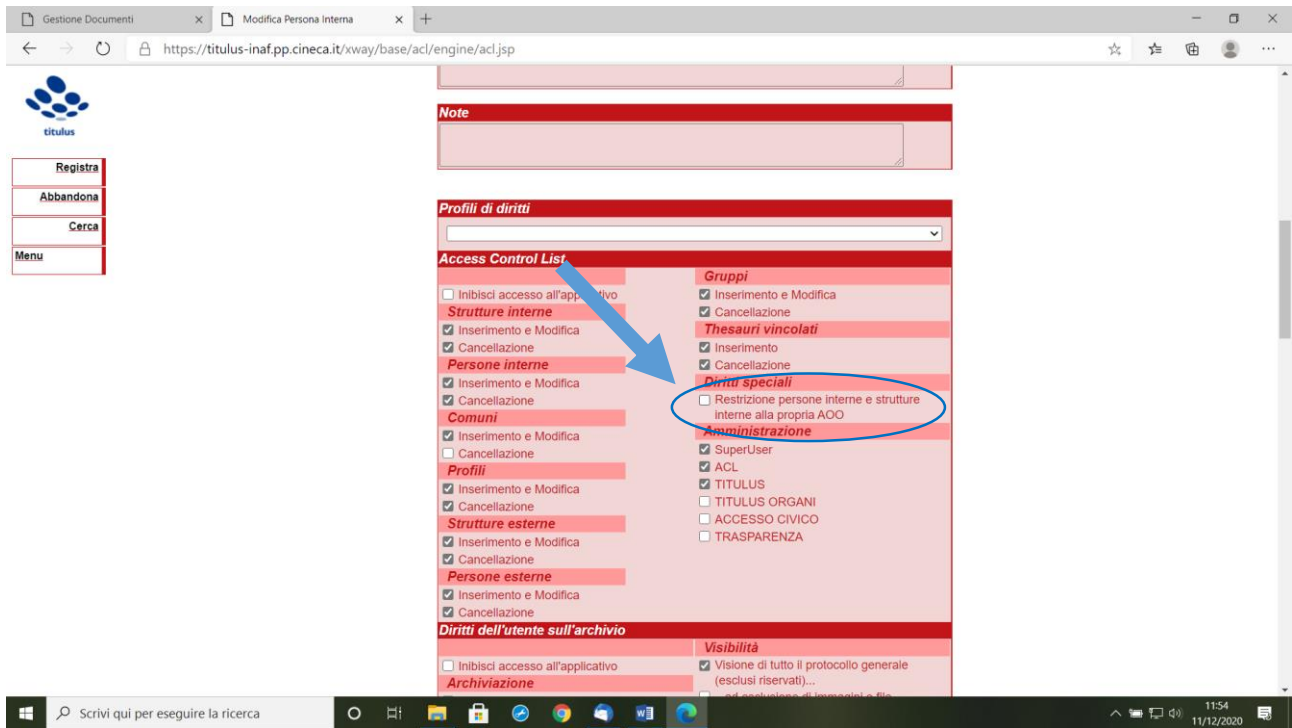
Gestione Documenti ×
Modifica Persona Interna ×
https://titulus-inaf.pp.cineca.it/xway/base/acl/engine/acl.jsp

titulus

Registra
Abbandona
Cerca
Menu

Note

Profili di diritti

Access Control List

Inibisci accesso all'applicativo
Strutture interne
Inserimento e Modifica
Cancellazione
Persone interne
Inserimento e Modifica
Cancellazione
Comuni
Inserimento e Modifica
Cancellazione
Profili
Inserimento e Modifica
Cancellazione
Strutture esterne
Inserimento e Modifica
Cancellazione
Persone esterne
Inserimento e Modifica
Cancellazione

Gruppi
Inserimento e Modifica
Cancellazione
Thesauri vincolati
Inserimento
Cancellazione
Diritti speciali
Restrizione persone interne e strutture interne alla propria AOO
Amministrazione
SuperUser
ACL
TITULUS
TITULUS ORGANI
ACCESSO CIVICO
TRASPARENZA

Diritti dell'utente sull'archivio

Inibisci accesso all'applicativo
Archiviazione

Visibilità
Visione di tutto il protocollo generale (esclusi riservati)...
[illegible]

Scrivi qui per eseguire la ricerca
11:54
11/12/2020